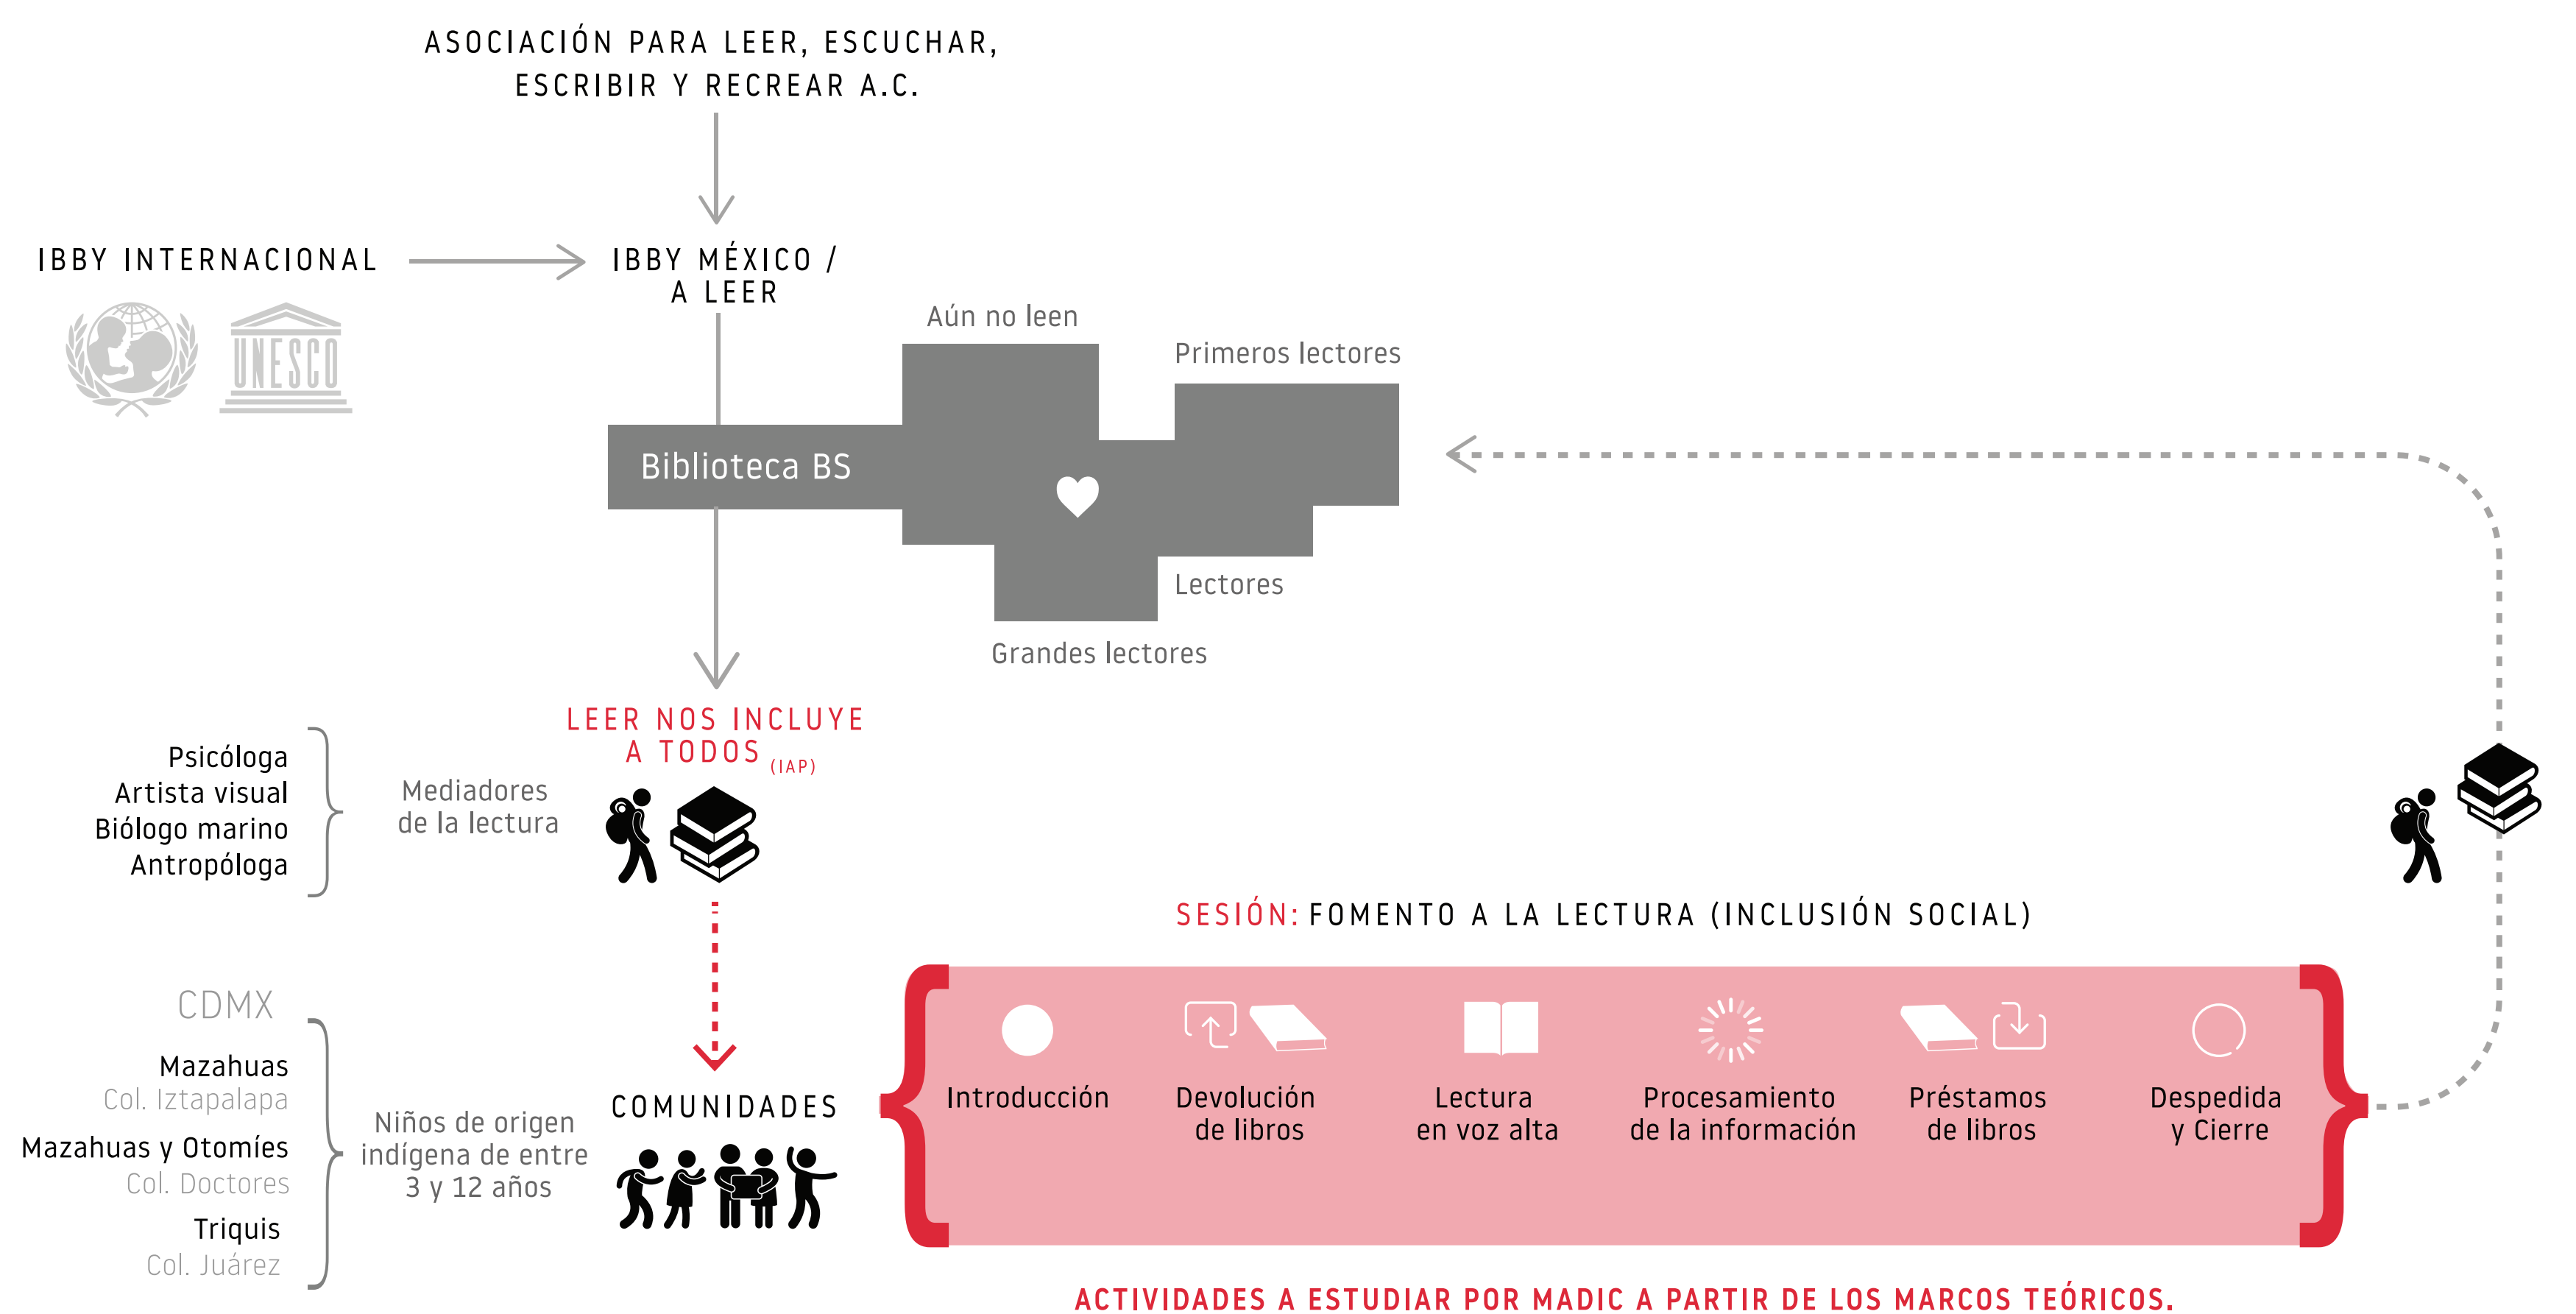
ASOCIACIÓN PARA LEER, ESCUCHAR, ESCRIBIR Y RECREAR A.C.

IBBY INTERNACIONAL

UNESCO

IBBY MÉXICO / A LEER

Aún no leen

Primeros lectores

Biblioteca BS

Lectores

Grandes lectores

LEER NOS INCLUYE A TODOS (IAP)

Psicóloga
Artista visual
Biólogo marino
Antropóloga

Mediadores de la lectura

SESIÓN: FOMENTO A LA LECTURA (INCLUSIÓN SOCIAL)

CDMX

Mazahuas
Col. Iztapalapa
Mazahuas y Otomíes
Col. Doctores
Triquis
Col. Juárez

Niños de origen indígena de entre 3 y 12 años

COMUNIDADES

Introducción

Devolución de libros

Lectura en voz alta

Procesamiento de la información

Préstamos de libros

Despedida y Cierre

ACTIVIDADES A ESTUDIAR POR MADIC A PARTIR DE LOS MARCOS TEÓRICOS.